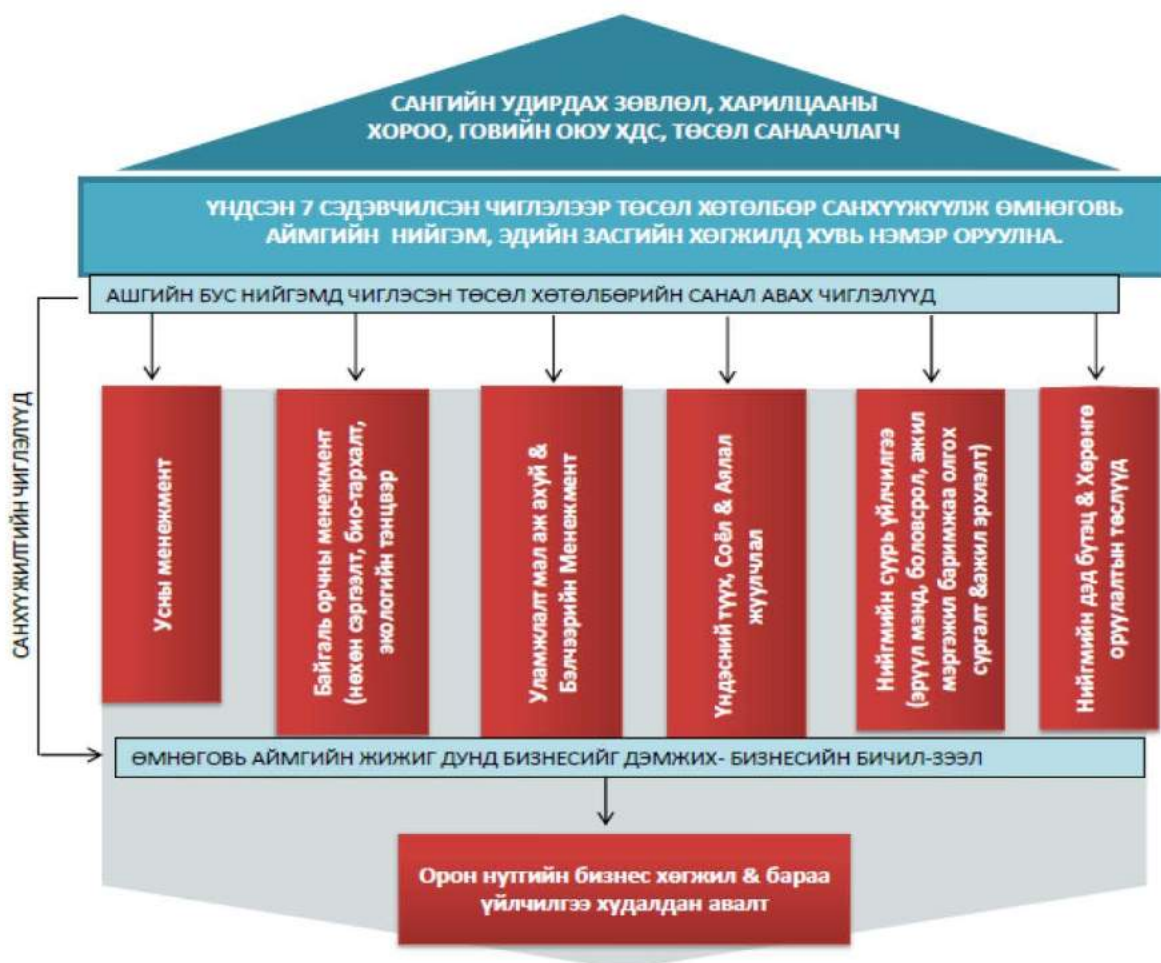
САНГИЙН УДИРДАХ ЗӨВЛӨЛ, ХАРИЛЦААНЫ ХОРОО, ГОВИЙН ОЮУ ХДС, ТӨСӨЛ САНААЧЛАГЧ

ҮНДСЭН 7 СЭДЭВЧИЛСЭН ЧИГЛЭЛЭЭР ТӨСӨЛ ХӨТӨЛБӨР САНХҮҮЖҮҮЛЖ ӨМНӨГОВЬ АЙМГИЙН НИЙГЭМ, ЭДИЙН ЗАСГИЙН ХӨГЖИЛД ХУВЬ НЭМЭР ОРУУЛНА.

АШГИЙН БУС НИЙГЭМД ЧИГЛЭСЭН ТӨСӨЛ ХӨТӨЛБӨРИЙН САНАЛ АВАХ ЧИГЛЭЛҮҮД

САНХҮҮЖИЛТИЙН ЧИГЛЭЛҮҮД

Усны менежмент

Байгаль орчны менежмент (нөхөн сэргээлт, био-тархалт, экологийн тэнцвэр

Уламжлалт мал аж ахуй & Бэлчээрийн Менежмент

Үндэсний түүх, Соёл & Аялал жуулчлал

Нийгмийн суурь үйлчилгээ (эрүүл мэнд, боловсрол, ажил мэргэжил баримжаа олгох сургалт &ажил эрхлэлт)

Нийгмийн дэд бүтэц & Хөрөнгө оруулалтын төслүүд

ӨМНӨГОВЬ АЙМГИЙН ЖИЖИГ ДУНД БИЗНЕСИЙГ ДЭМЖИХ- БИЗНЕСИЙН БИЧИЛ-ЗЭЭЛ

Орон нутгийн бизнес хөгжил & бараа үйлчилгээ худалдан авалт